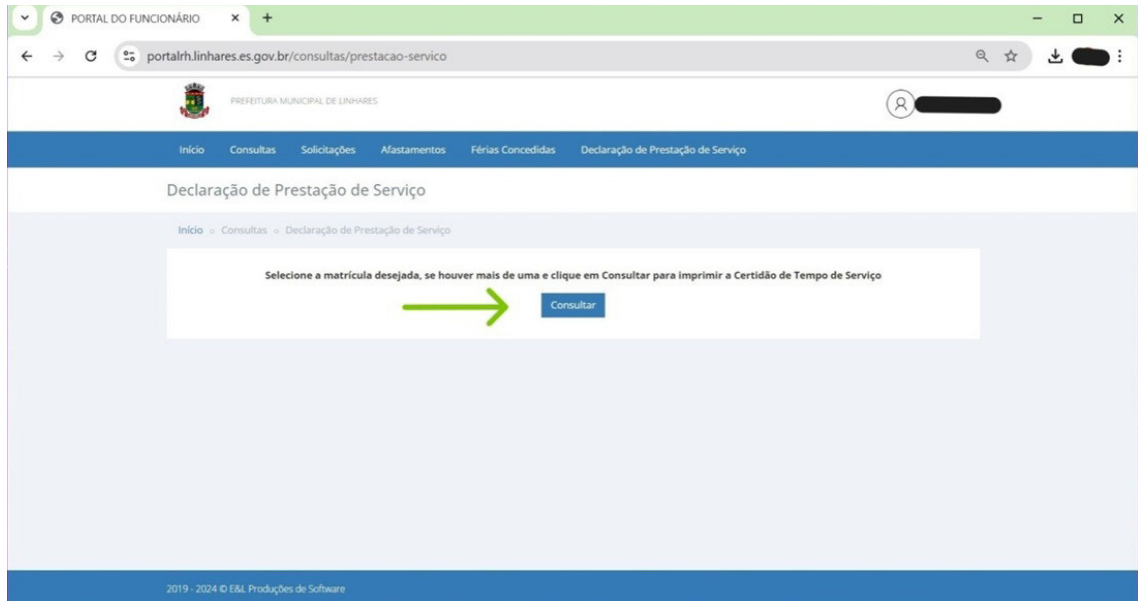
PORTAL DO FUNCIONÁRIO

portalrh.linhares.es.gov.br/consultas/prestacao-servico

PREFEITURA MUNICIPAL DE LINHARES

Início Consultas Solicitações Afastamentos Férias Concedidas Declaração de Prestação de Serviço

Declaração de Prestação de Serviço

Início ○ Consultas ○ Declaração de Prestação de Serviço

Selecione a matrícula desejada, se houver mais de uma e clique em Consultar para imprimir a Certidão de Tempo de Serviço

Consultar

2019 - 2024 © E&L Produções de Software